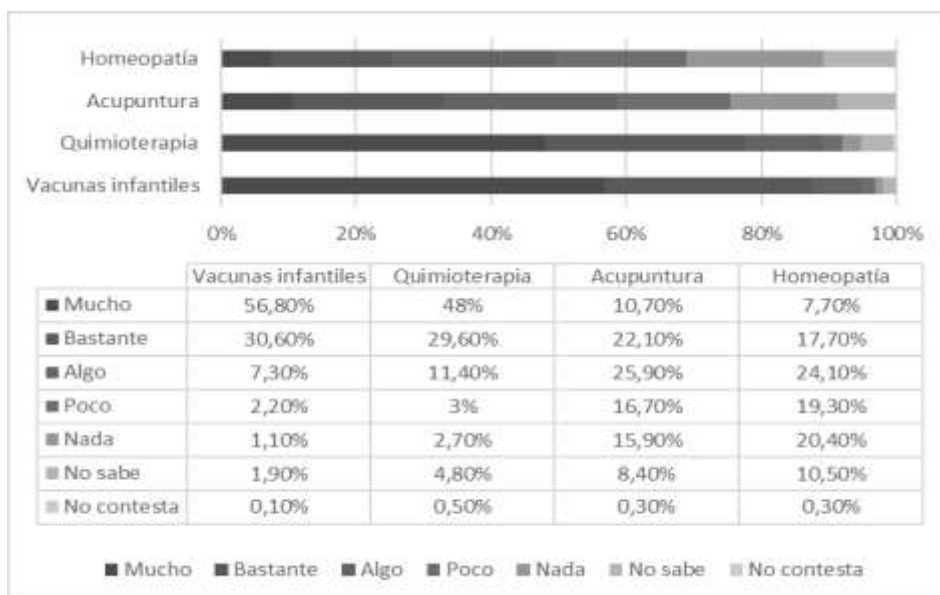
Homeopatía
Acupuntura
Quimioterapia
Vacunas infantiles

0% 20% 40% 60% 80% 100%

| | Vacunas infantiles | Quimioterapia | Acupuntura | Homeopatía |
|---|---|---|---|---|
| ■ Mucho | 56,80% | 48% | 10,70% | 7,70% |
| ■ Bastante | 30,60% | 29,60% | 22,10% | 17,70% |
| ■ Algo | 7,30% | 11,40% | 25,90% | 24,10% |
| ■ Poco | 2,20% | 3% | 16,70% | 19,30% |
| ■ Nada | 1,10% | 2,70% | 15,90% | 20,40% |
| ■ No sabe | 1,90% | 4,80% | 8,40% | 10,50% |
| ■ No contesta | 0,10% | 0,50% | 0,30% | 0,30% |

■ Mucho ■ Bastante ■ Algo ■ Poco ■ Nada ■ No sabe ■ No contesta